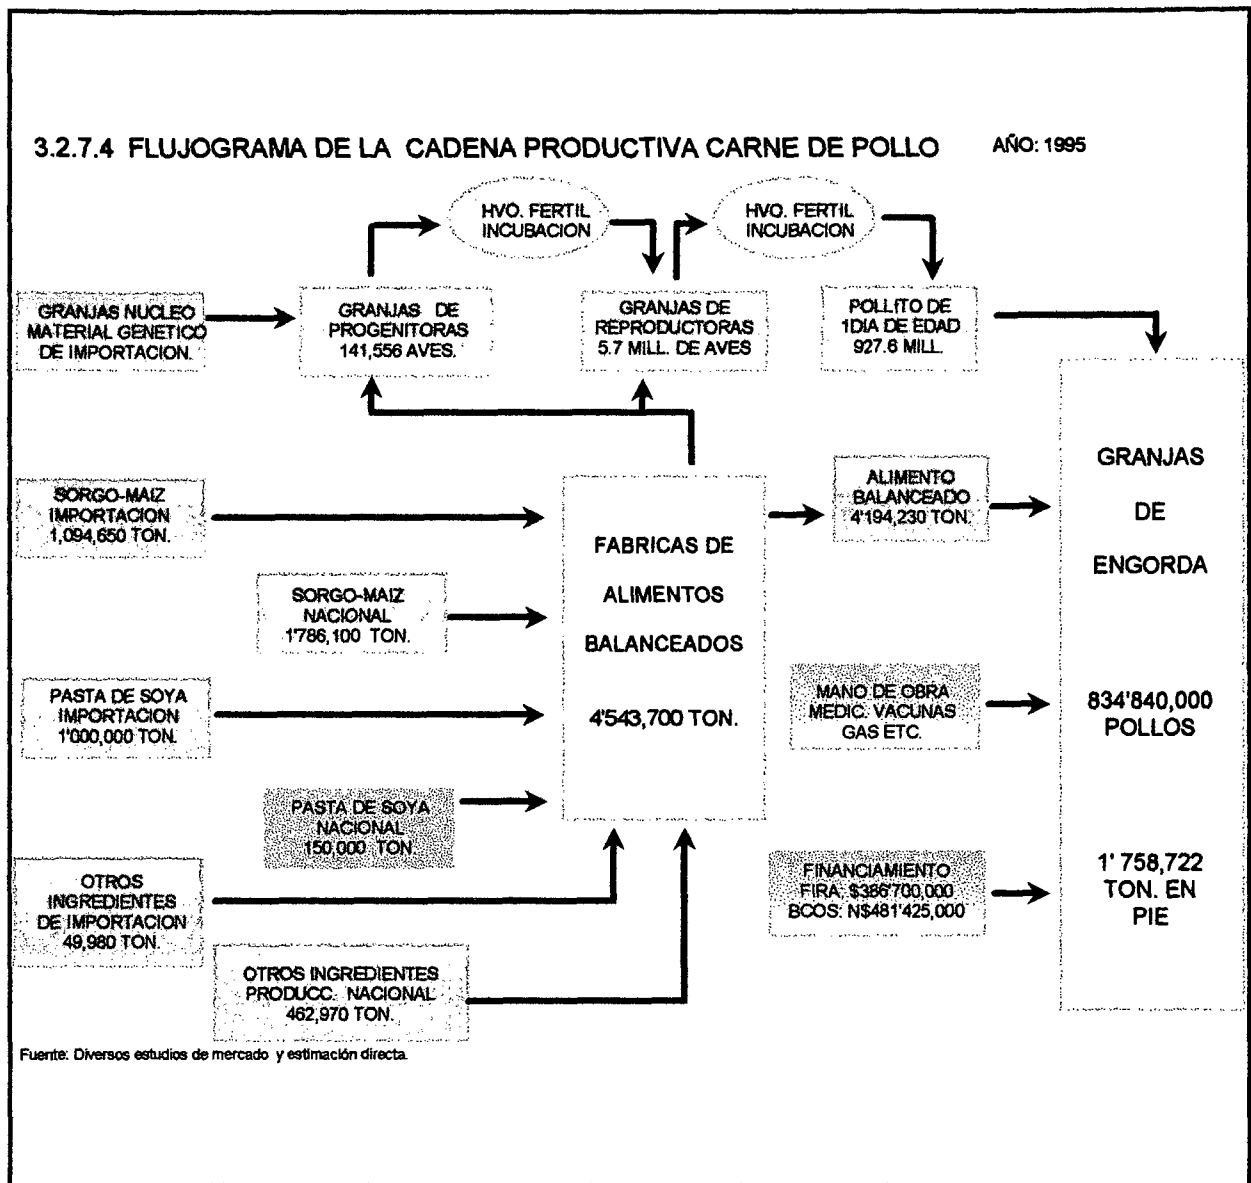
3.2.7.4 FLUJOGRAMA DE LA CADENA PRODUCTIVA CARNE DE POLLO

AÑO: 1995

HVO. FERTIL INCUBACION

HVO. FERTIL INCUBACION

GRANJAS NUCLEO MATERIAL GENETICO DE IMPORTACION.

GRANJAS DE PROGENITORAS 141,556 AVES.

GRANJAS DE REPRODUCTORAS 5.7 MILL. DE AVES

POLLITO DE 1DIA DE EDAD 927.6 MILL.

SORGO-MAIZ IMPORTACION 1,094,650 TON.

SORGO-MAIZ NACIONAL 1'786,100 TON.

PASTA DE SOYA IMPORTACION 1'000,000 TON.

PASTA DE SOYA NACIONAL 150,000 TON.

OTROS INGREDIENTES DE IMPORTACION 49,980 TON.

OTROS INGREDIENTES PRODUCC. NACIONAL 462,970 TON.

FABRICAS DE ALIMENTOS BALANCEADOS

4'543,700 TON.

ALIMENTO BALANCEADO 4'194,230 TON.

MANO DE OBRA MEDIC. VACUNAS GAS ETC.

FINANCIAMIENTO FIRA: $386'700,000 BCOS: N$481'425,000

GRANJAS DE ENGORDA

834'840,000 POLLOS

1' 758,722 TON. EN PIE

Fuente: Diversos estudios de mercado y estimación directa.